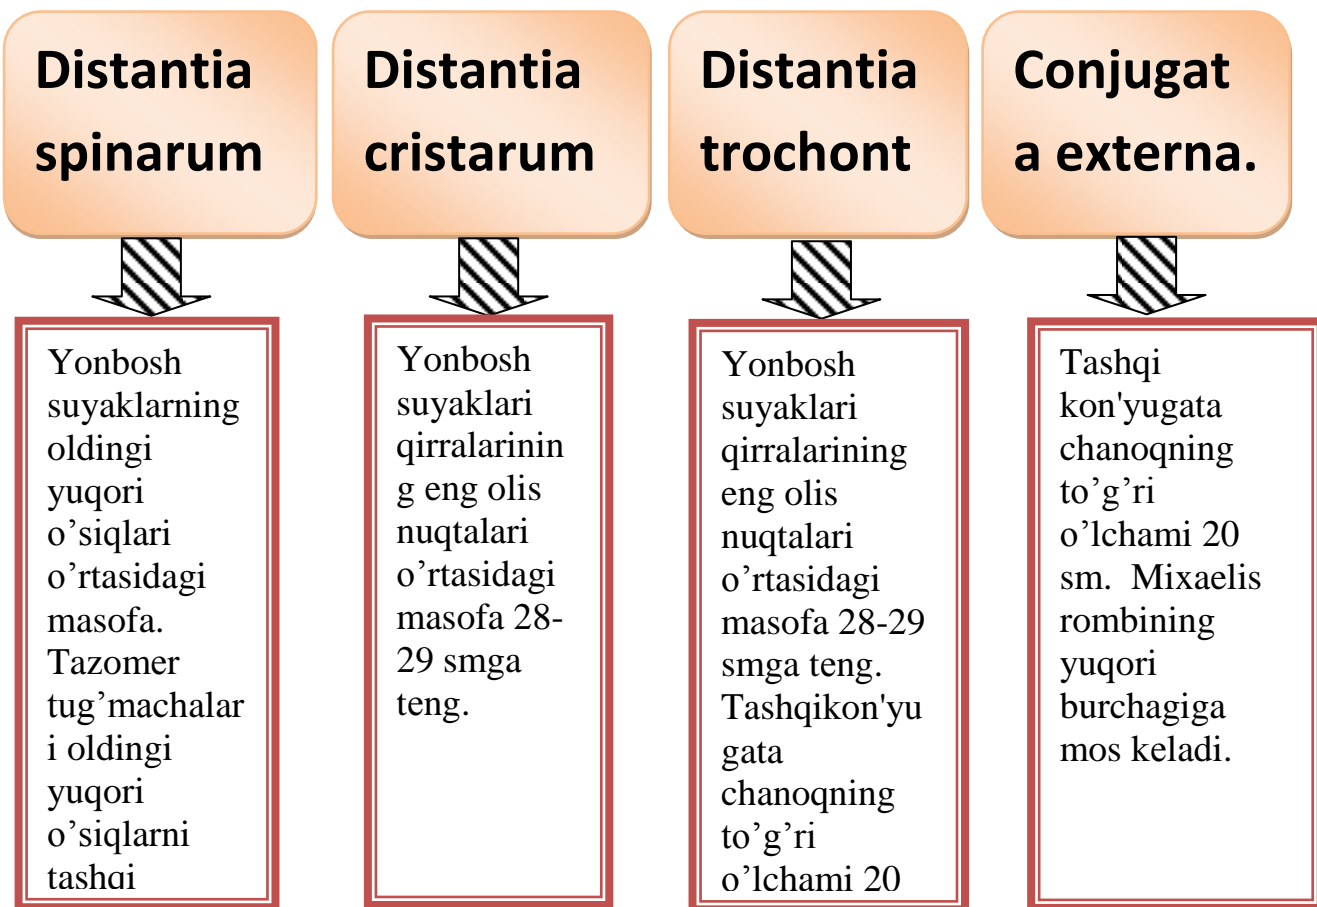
Distantia spinarum

Yonbosh suyaklarning oldingi yuqori o’siqlari o’rtasidagi masofa. Tazomer tug’machalar i oldingi yuqori o’siqlarni tashqi

Distantia cristarum

Yonbosh suyaklari qirralarinin g eng olis nuqtalari o’rtasidagi masofa 28-29 smga teng.

Distantia trochont

Yonbosh suyaklari qirralarining eng olis nuqtalari o’rtasidagi masofa 28-29 smga teng. Tashqikon'yu gata chanoqning to’g’ri o’lchami 20

Conjugat a externa.

Tashqi kon'yugata chanoqning to’g’ri o’lchami 20 sm. Mixaelis rombining yuqori burchagiga mos keladi.